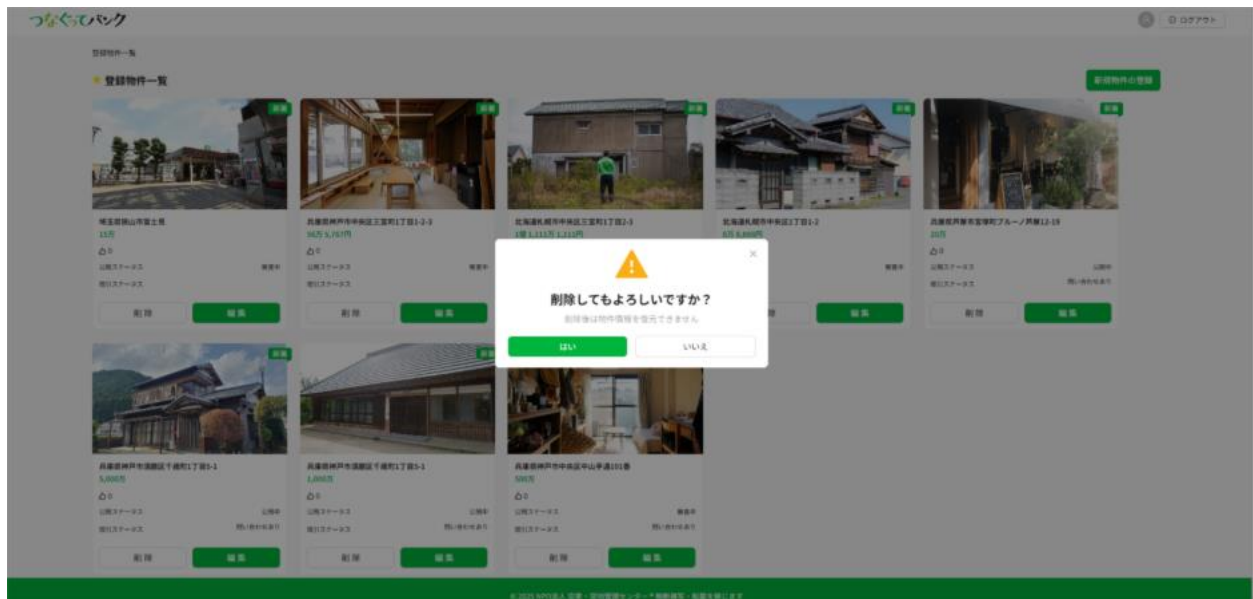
つなぐってパック

ログアウト

登録物件一覧

登録物件一覧

新規物件の登録

新規

埼玉県狭山市富士見
15万
0
公開ステータス
問い合わせステータス
削除
編集

兵庫県神戸市中央区三宮町1丁目1-2-3
96万 5,767円
0
公開ステータス
問い合わせステータス
削除
編集

北海道札幌市中央区三宮町1丁目2-3
1億 1,111万 1,111円

北海道札幌市中央区1丁目1-2
8万 8,888円

兵庫県芦屋市宮塚町ブルーノ芦屋12-19
20万
0
公開ステータス
問い合わせステータス
削除
編集

削除してもよろしいですか？
削除後は物件情報を復元できません
はい
いいえ

兵庫県神戸市須磨区千歳町1丁目1-1
5,000万
0
公開ステータス
問い合わせステータス
削除
編集

兵庫県神戸市須磨区千歳町1丁目1-1
1,000万
0
公開ステータス
問い合わせステータス
削除
編集

兵庫県神戸市中央区中山手通101番
500万
0
公開ステータス
問い合わせステータス
削除
編集

© 2025 NPO法人 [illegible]